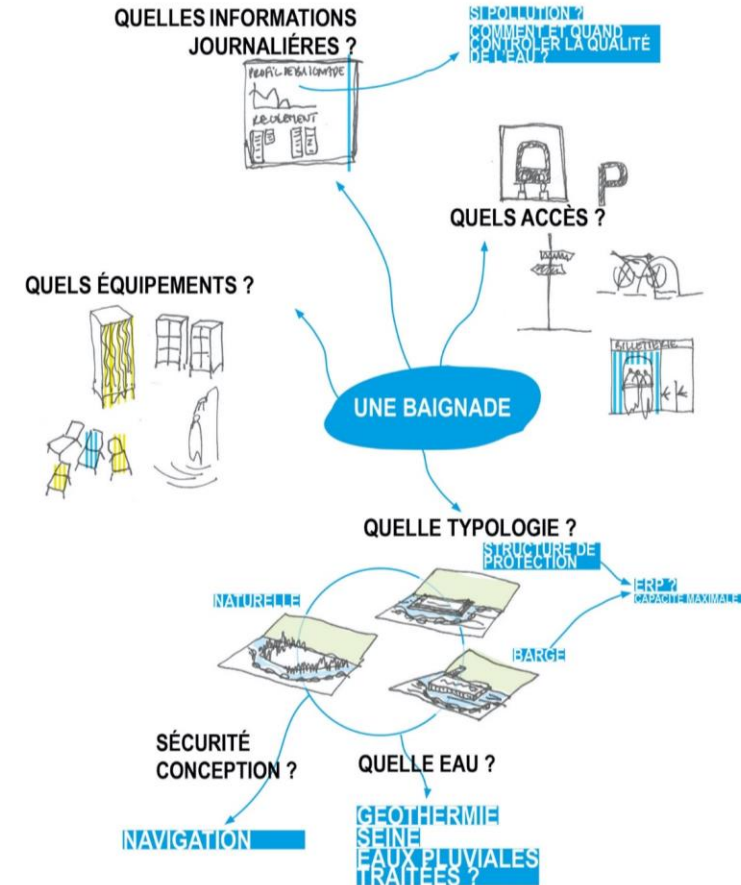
QUELLES INFORMATIONS JOURNALIÉRES ?

PROFIL DE BAIGNADE

RÈGLEMENT

SI POLLUTION ?
COMMENT ET QUAND CONTROLER LA QUALITÉ DE L'EAU ?

P

QUELS ACCÈS ?

BILLETTERIE

QUELS ÉQUIPEMENTS ?

UNE BAIGNADE

QUELLE TYPOLOGIE ?

STRUCTURE DE PROTECTION

ERP ?
CAPACITÉ MAXIMALE

NATURELLE

BARGE

SÉCURITÉ CONCEPTION ?

QUELLE EAU ?

NAVIGATION

GÉOTHERMIE
SEINE
EAUX PLUVIALES TRAITÉES ?